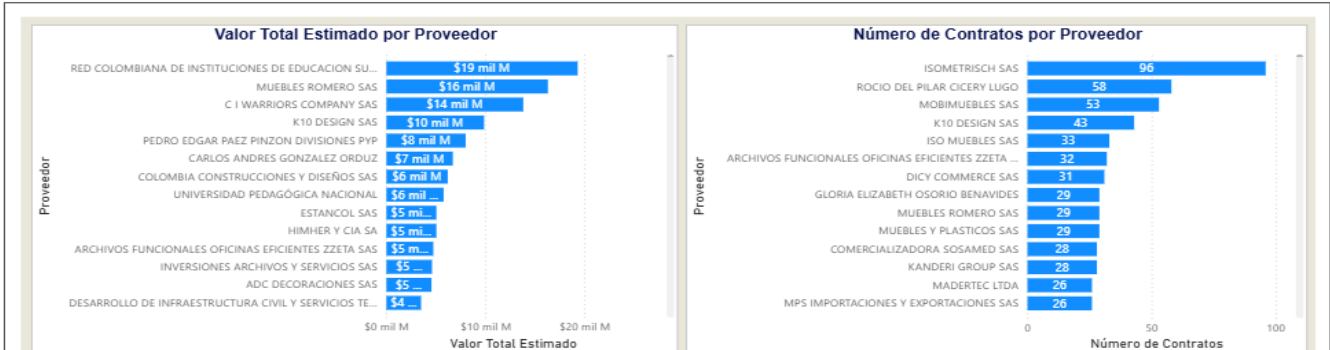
Valor Total Estimado por Proveedor

Proveedor

| Proveedor | Valor Total Estimado |
|---|---|
| RED COLOMBIANA DE INSTITUCIONES DE EDUCACION SU... | \$19 mil M |
| MUEBLES ROMERO SAS | \$16 mil M |
| C I WARRIORS COMPANY SAS | \$14 mil M |
| K10 DESIGN SAS | \$10 mil M |
| PEDRO EDGAR PAEZ PINZON DIVISIONES PYP | \$8 mil M |
| CARLOS ANDRES GONZALEZ ORDUZ | \$7 mil M |
| COLOMBIA CONSTRUCCIONES Y DISEÑOS SAS | \$6 mil M |
| UNIVERSIDAD PEDAGÓGICA NACIONAL | \$6 mil ... |
| ESTANCOL SAS | \$5 mi... |
| HIMHER Y CIA SA | \$5 mi... |
| ARCHIVOS FUNCIONALES OFICINAS EFICIENTES ZZETA SAS | \$5 m... |
| INVERSIONES ARCHIVOS Y SERVICIOS SAS | \$5 ... |
| ADC DECORACIONES SAS | \$5 ... |
| DESARROLLO DE INFRAESTRUCTURA CIVIL Y SERVICIOS TE... | \$4 ... |

\$0 mil M   \$10 mil M   \$20 mil M

Valor Total Estimado

Número de Contratos por Proveedor

Proveedor

| Proveedor | Número de Contratos |
|---|---|
| ISOMETRISCH SAS | 96 |
| ROCIO DEL PILAR CICERY LUGO | 58 |
| MOBIMUEBLES SAS | 53 |
| K10 DESIGN SAS | 43 |
| ISO MUEBLES SAS | 33 |
| ARCHIVOS FUNCIONALES OFICINAS EFICIENTES ZZETA ... | 32 |
| DICY COMMERCE SAS | 31 |
| GLORIA ELIZABETH OSORIO BENAVIDES | 29 |
| MUEBLES ROMERO SAS | 29 |
| MUEBLES Y PLASTICOS SAS | 29 |
| COMERCIALIZADORA SOSAMED SAS | 28 |
| KANDERI GROUP SAS | 28 |
| MADERTEC LTDA | 26 |
| MPS IMPORTACIONES Y EXPORTACIONES SAS | 26 |

0   50   100

Número de Contratos